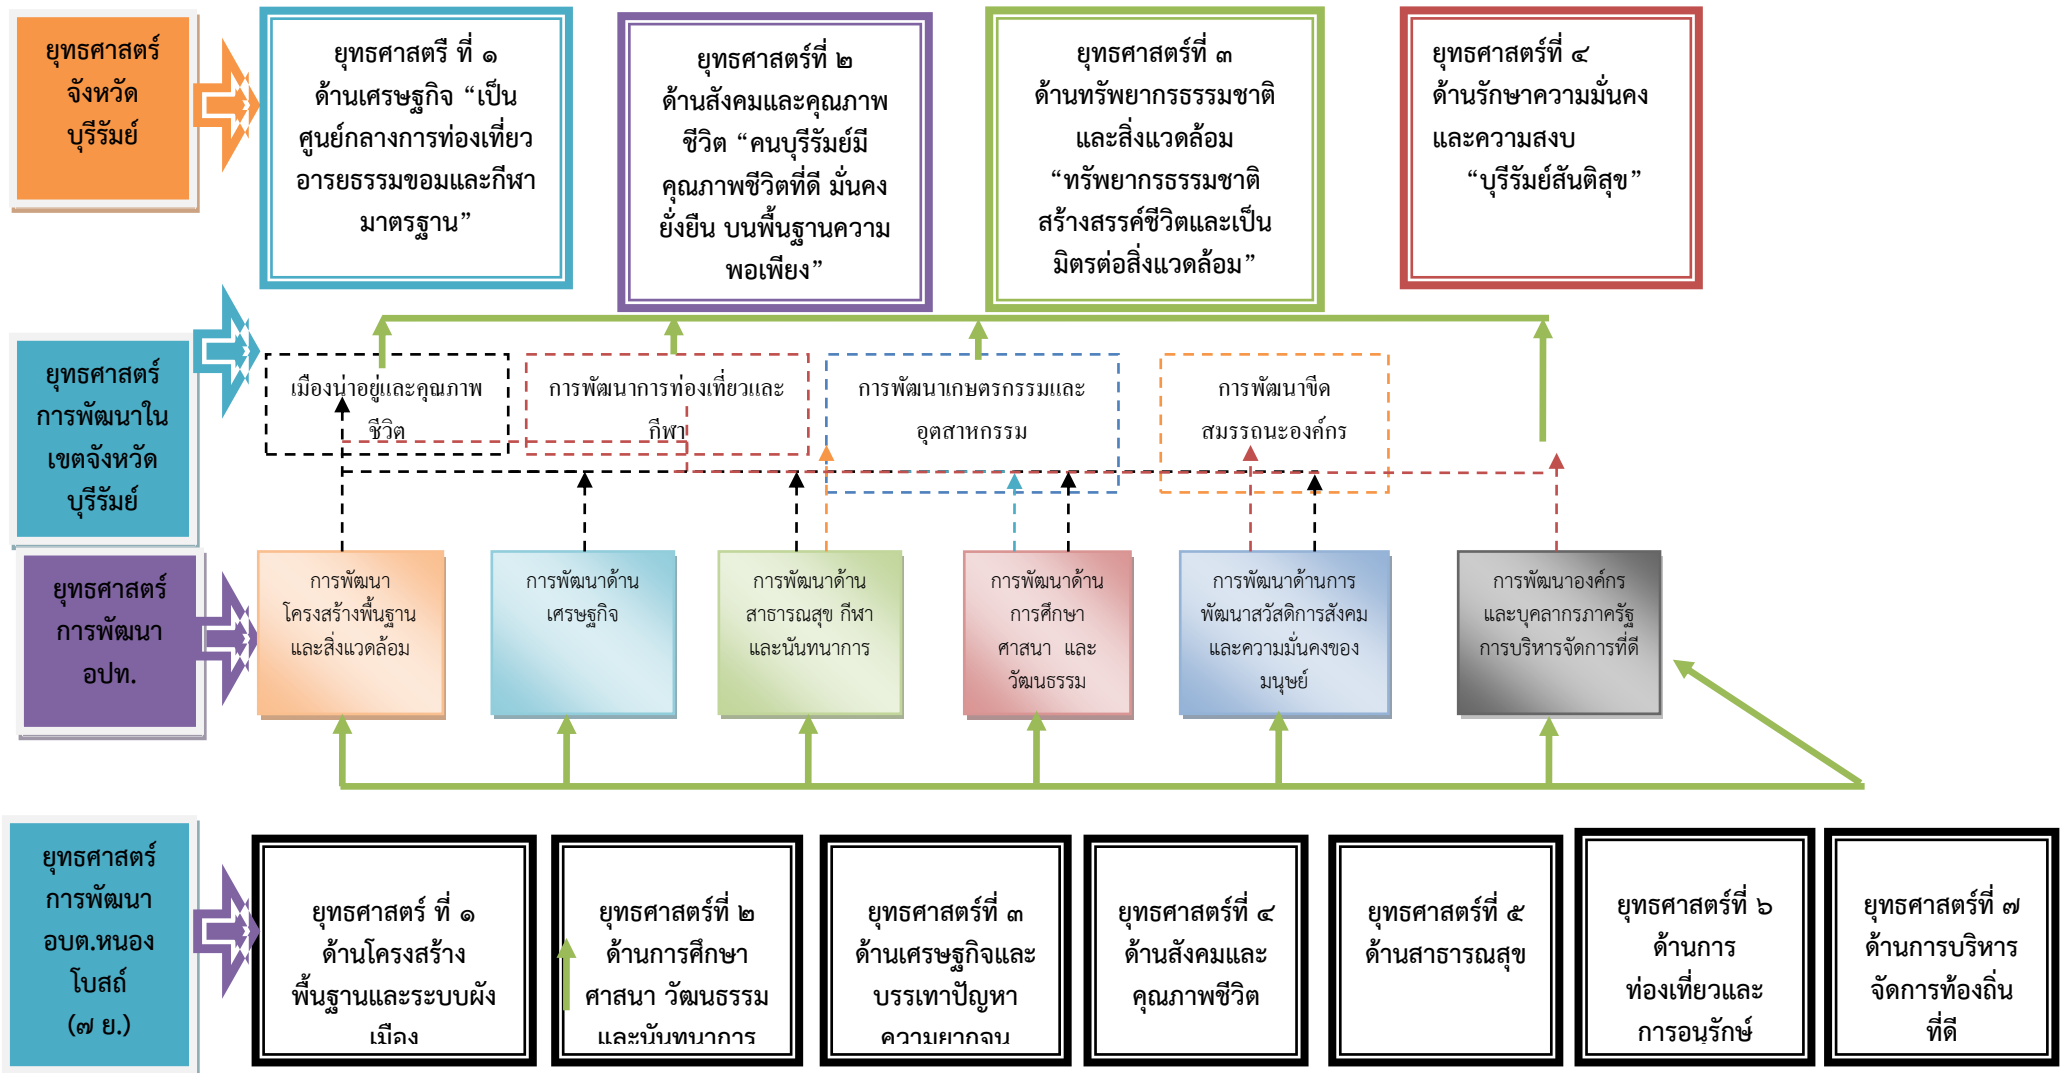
ยุทธศาสตร์จังหวัดบุรีรัมย์

ยุทธศาสตร์ ที่ ๑ ด้านเศรษฐกิจ "เป็นศูนย์กลางการท่องเที่ยวอารยธรรมขอมและกีฬามาตรฐาน"

ยุทธศาสตร์ที่ ๒ ด้านสังคมและคุณภาพชีวิต "คนบุรีรัมย์มีคุณภาพชีวิตที่ดี มั่นคง ยั่งยืน บนพื้นฐานความพอเพียง"

ยุทธศาสตร์ที่ ๓ ด้านทรัพยากรธรรมชาติและสิ่งแวดล้อม "ทรัพยากรธรรมชาติ สร้างสรรค์ชีวิตและเป็นมิตรต่อสิ่งแวดล้อม"

ยุทธศาสตร์ที่ ๔ ด้านรักษาความมั่นคงและความสงบ "บุรีรัมย์สันติสุข"

ยุทธศาสตร์การพัฒนาในเขตจังหวัดบุรีรัมย์

เมืองน่าอยู่และคุณภาพชีวิต

การพัฒนาการท่องเที่ยวและกีฬา

การพัฒนาเกษตรกรรมและอุตสาหกรรม

การพัฒนาขีดสมรรถนะองค์กร

ยุทธศาสตร์การพัฒนา อปท.

การพัฒนาโครงสร้างพื้นฐานและสิ่งแวดล้อม

การพัฒนาด้านเศรษฐกิจ

การพัฒนาด้านสาธารณสุข กีฬาและนันทนาการ

การพัฒนาด้านการศึกษา ศาสนา และวัฒนธรรม

การพัฒนาด้านการพัฒนาสวัสดิการสังคมและความมั่นคงของมนุษย์

การพัฒนาองค์กรและบุคลากรภาครัฐ การบริหารจัดการที่ดี

ยุทธศาสตร์การพัฒนา อบต.หนองโบสถ์ (๗ ย.)

ยุทธศาสตร์ ที่ ๑ ด้านโครงสร้างพื้นฐานและระบบผังเมือง

ยุทธศาสตร์ที่ ๒ ด้านการศึกษา ศาสนา วัฒนธรรมและนันทนาการ

ยุทธศาสตร์ที่ ๓ ด้านเศรษฐกิจและบรรเทาปัญหาความยากจน

ยุทธศาสตร์ที่ ๔ ด้านสังคมและคุณภาพชีวิต

ยุทธศาสตร์ที่ ๕ ด้านสาธารณสุข

ยุทธศาสตร์ที่ ๖ ด้านการท่องเที่ยวและการอนุรักษ์

ยุทธศาสตร์ที่ ๗ ด้านการบริหารจัดการท้องถิ่นที่ดี